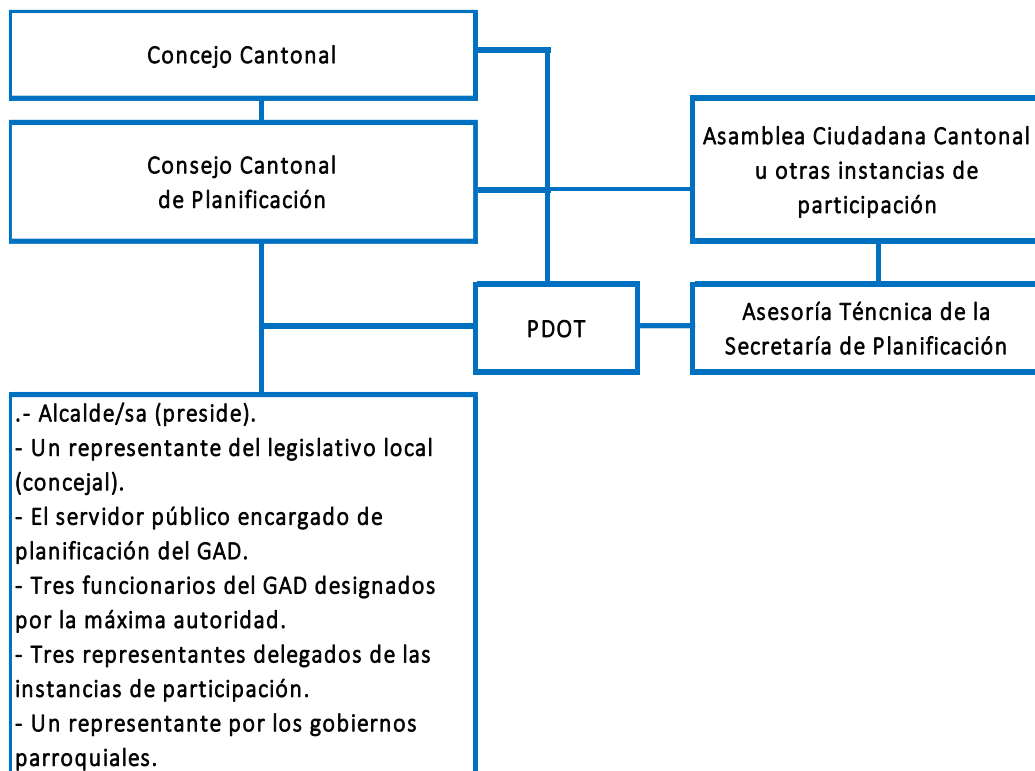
Concejo Cantonal

Consejo Cantonal de Planificación

Asamblea Ciudadana Cantonal u otras instancias de participación

PDOT

AsesoríaTéncnica de la Secretaría de Planificación

.- Alcalde/sa (preside).
- Un representante del legislativo local (concejal).
- El servidor público encargado de planificación del GAD.
- Tres funcionarios del GAD designados por la máxima autoridad.
- Tres representantes delegados de las instancias de participación.
- Un representante por los gobiernos parroquiales.